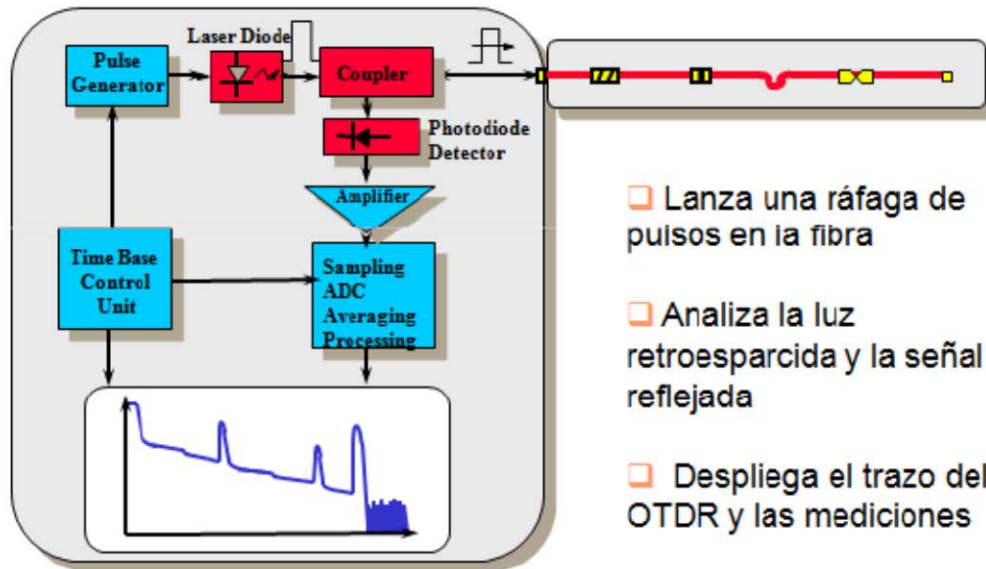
Laser Diode

Pulse Generator

Coupler

Photodiode Detector

Amplifier

Time Base Control Unit

Sampling ADC Averaging Processing

❑ Lanza una ráfaga de pulsos en la fibra

❑ Analiza la luz retroesparcida y la señal reflejada

❑ Despliega el trazo del OTDR y las mediciones